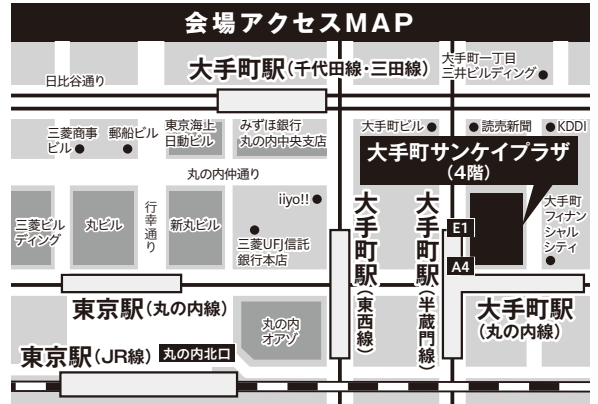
会場アクセスMAP

大手町駅（千代田線・三田線）

大手町一丁目
三井ビルディング

日比谷通り

三菱商事ビル

郵船ビル

東京海上日動ビル

みずほ銀行
丸の内中央支店

大手町ビル

読売新聞

KDDI

大手町サンケイプラザ
（4階）

丸の内仲通り

iiyo!!

三菱ビルディング

丸ビル

行幸通り

新丸ビル

三菱UFJ信託銀行本店

大手町駅（東西線）

大手町駅（半蔵門線）

E1

A4

大手町フィナンシャルシティ

大手町駅
（丸の内線）

東京駅（丸の内線）

丸の内オアゾ

東京駅（JR線）

丸の内北口